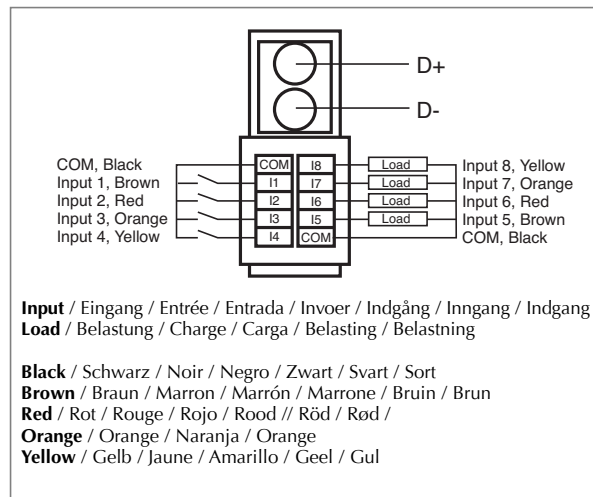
D+

D-

COM, Black
Input 1, Brown
Input 2, Red
Input 3, Orange
Input 4, Yellow

COM
I1
I2
I3
I4

I8
I7
I6
I5
COM

Load
Load
Load
Load

Input 8, Yellow
Input 7, Orange
Input 6, Red
Input 5, Brown
COM, Black

**Input** / Eingang / Entrée / Entrada / Invoer / Indgång / Inngang / Indgang
**Load** / Belastung / Charge / Carga / Belasting / Belastning

**Black** / Schwarz / Noir / Negro / Zwart / Svart / Sort
**Brown** / Braun / Marron / Marrón / Marrone / Bruin / Brun
**Red** / Rot / Rouge / Rojo / Rood // Röd / Rød /
**Orange** / Orange / Naranja / Orange
**Yellow** / Gelb / Jaune / Amarillo / Geel / Gul